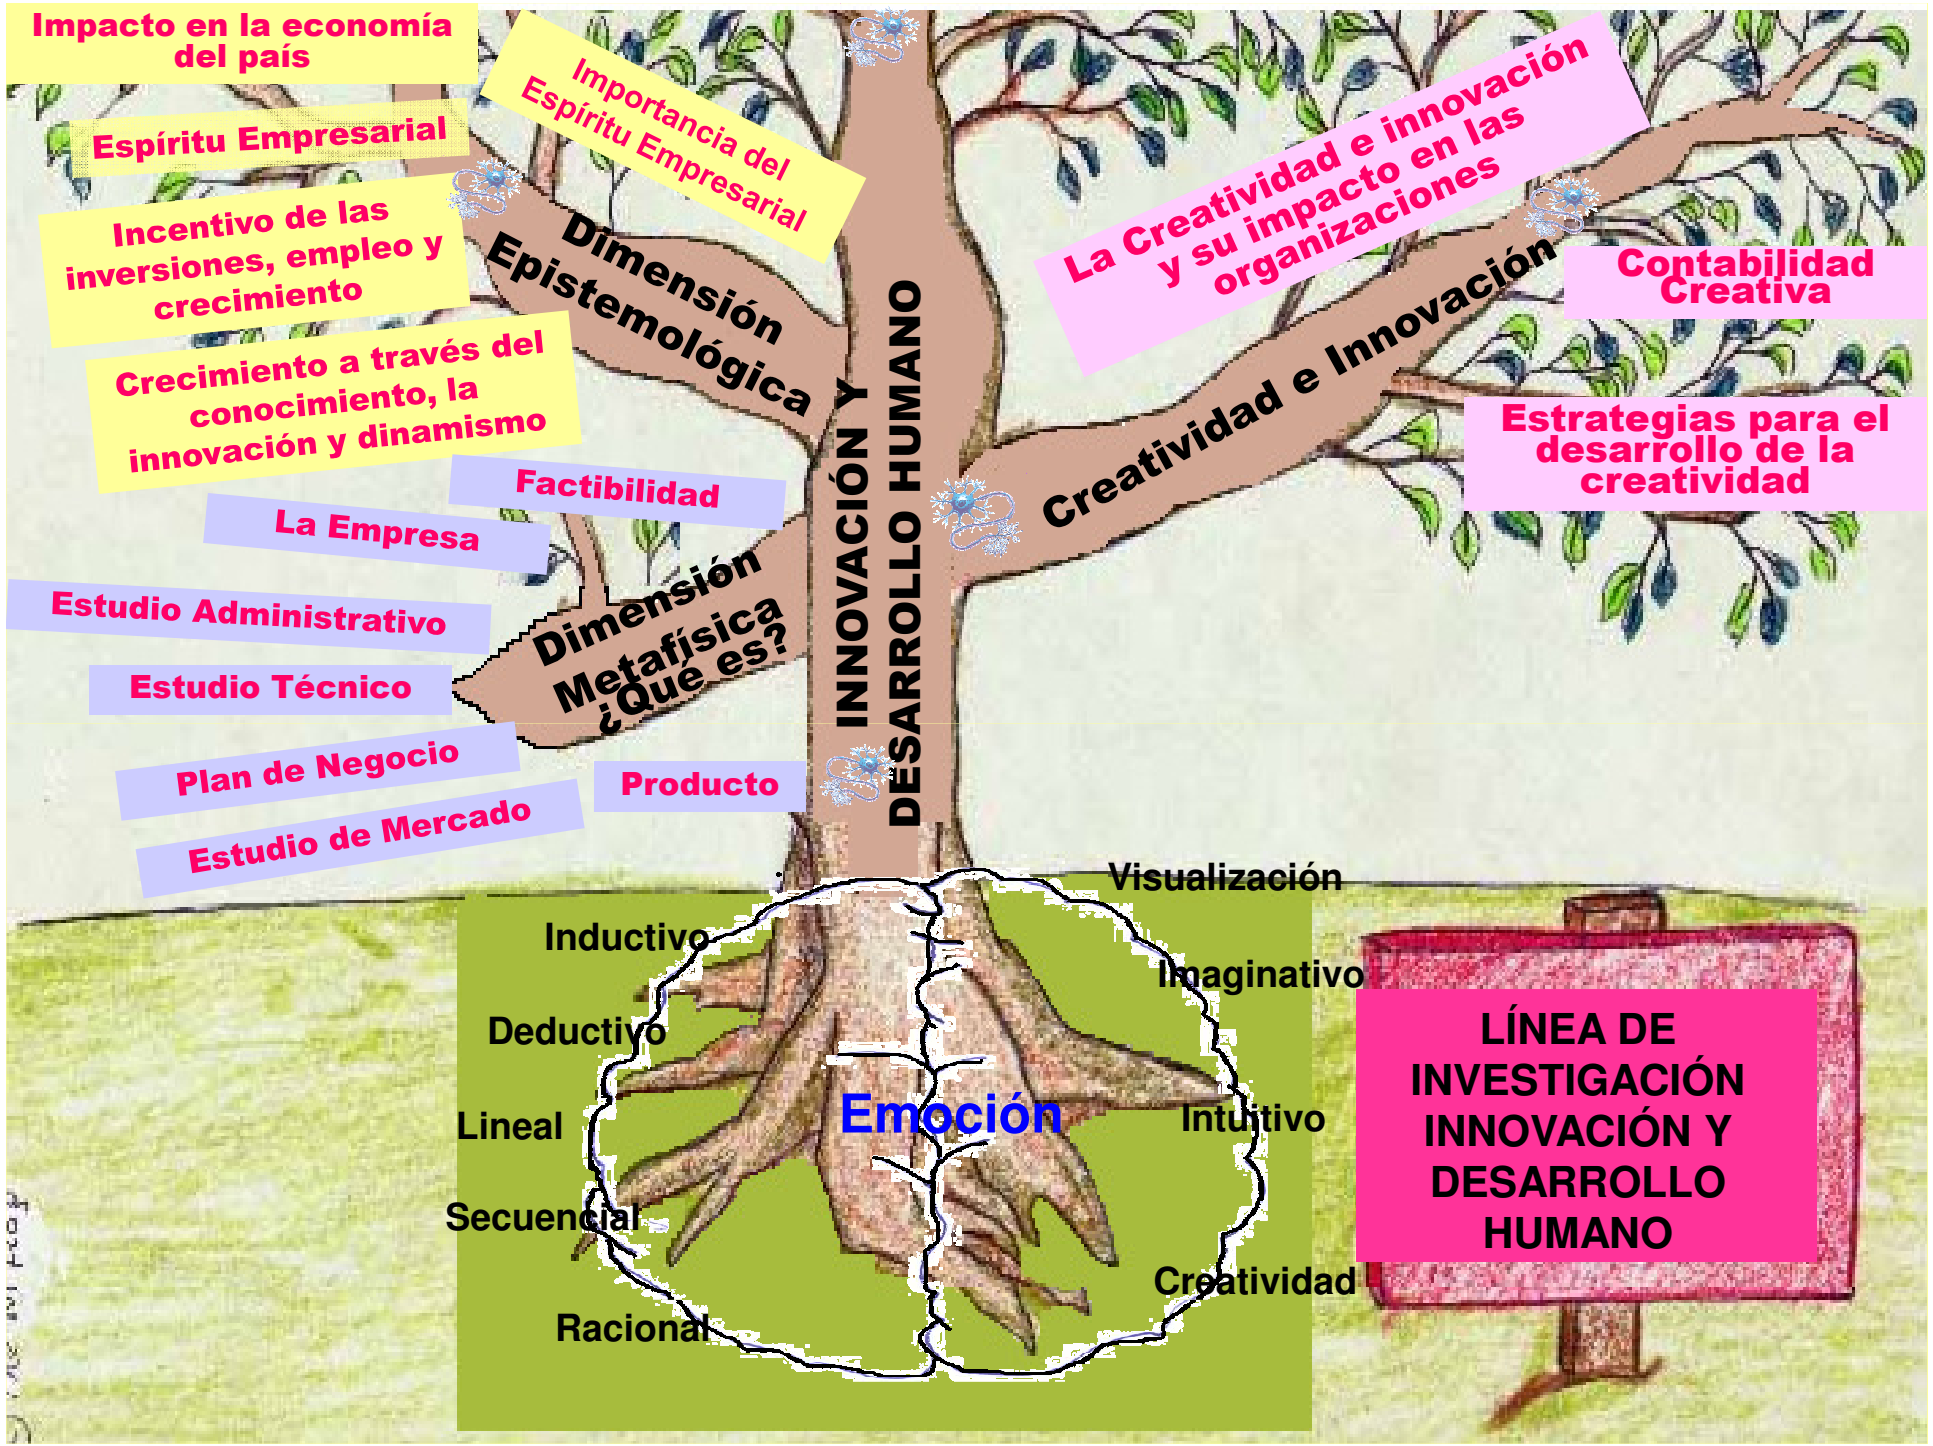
Impacto en la economía del país

Espíritu Empresarial

Incentivo de las inversiones, empleo y crecimiento

Crecimiento a través del conocimiento, la innovación y dinamismo

Importancia del Espíritu Empresarial

Dimensión Epistemológica

INNOVACIÓN Y DESARROLLO HUMANO

La Creatividad e innovación y su impacto en las organizaciones

Contabilidad Creativa

Creatividad e Innovación

Estrategias para el desarrollo de la creatividad

Factibilidad

La Empresa

Estudio Administrativo

Estudio Técnico

Dimensión Metafísica ¿Que es?

Plan de Negocio

Producto

Estudio de Mercado

Visualización

Inductivo

Imaginativo

Deductivo

Lineal

Emoción

Intuitivo

Secuencial

Creatividad

Racional

LÍNEA DE INVESTIGACIÓN INNOVACIÓN Y DESARROLLO HUMANO